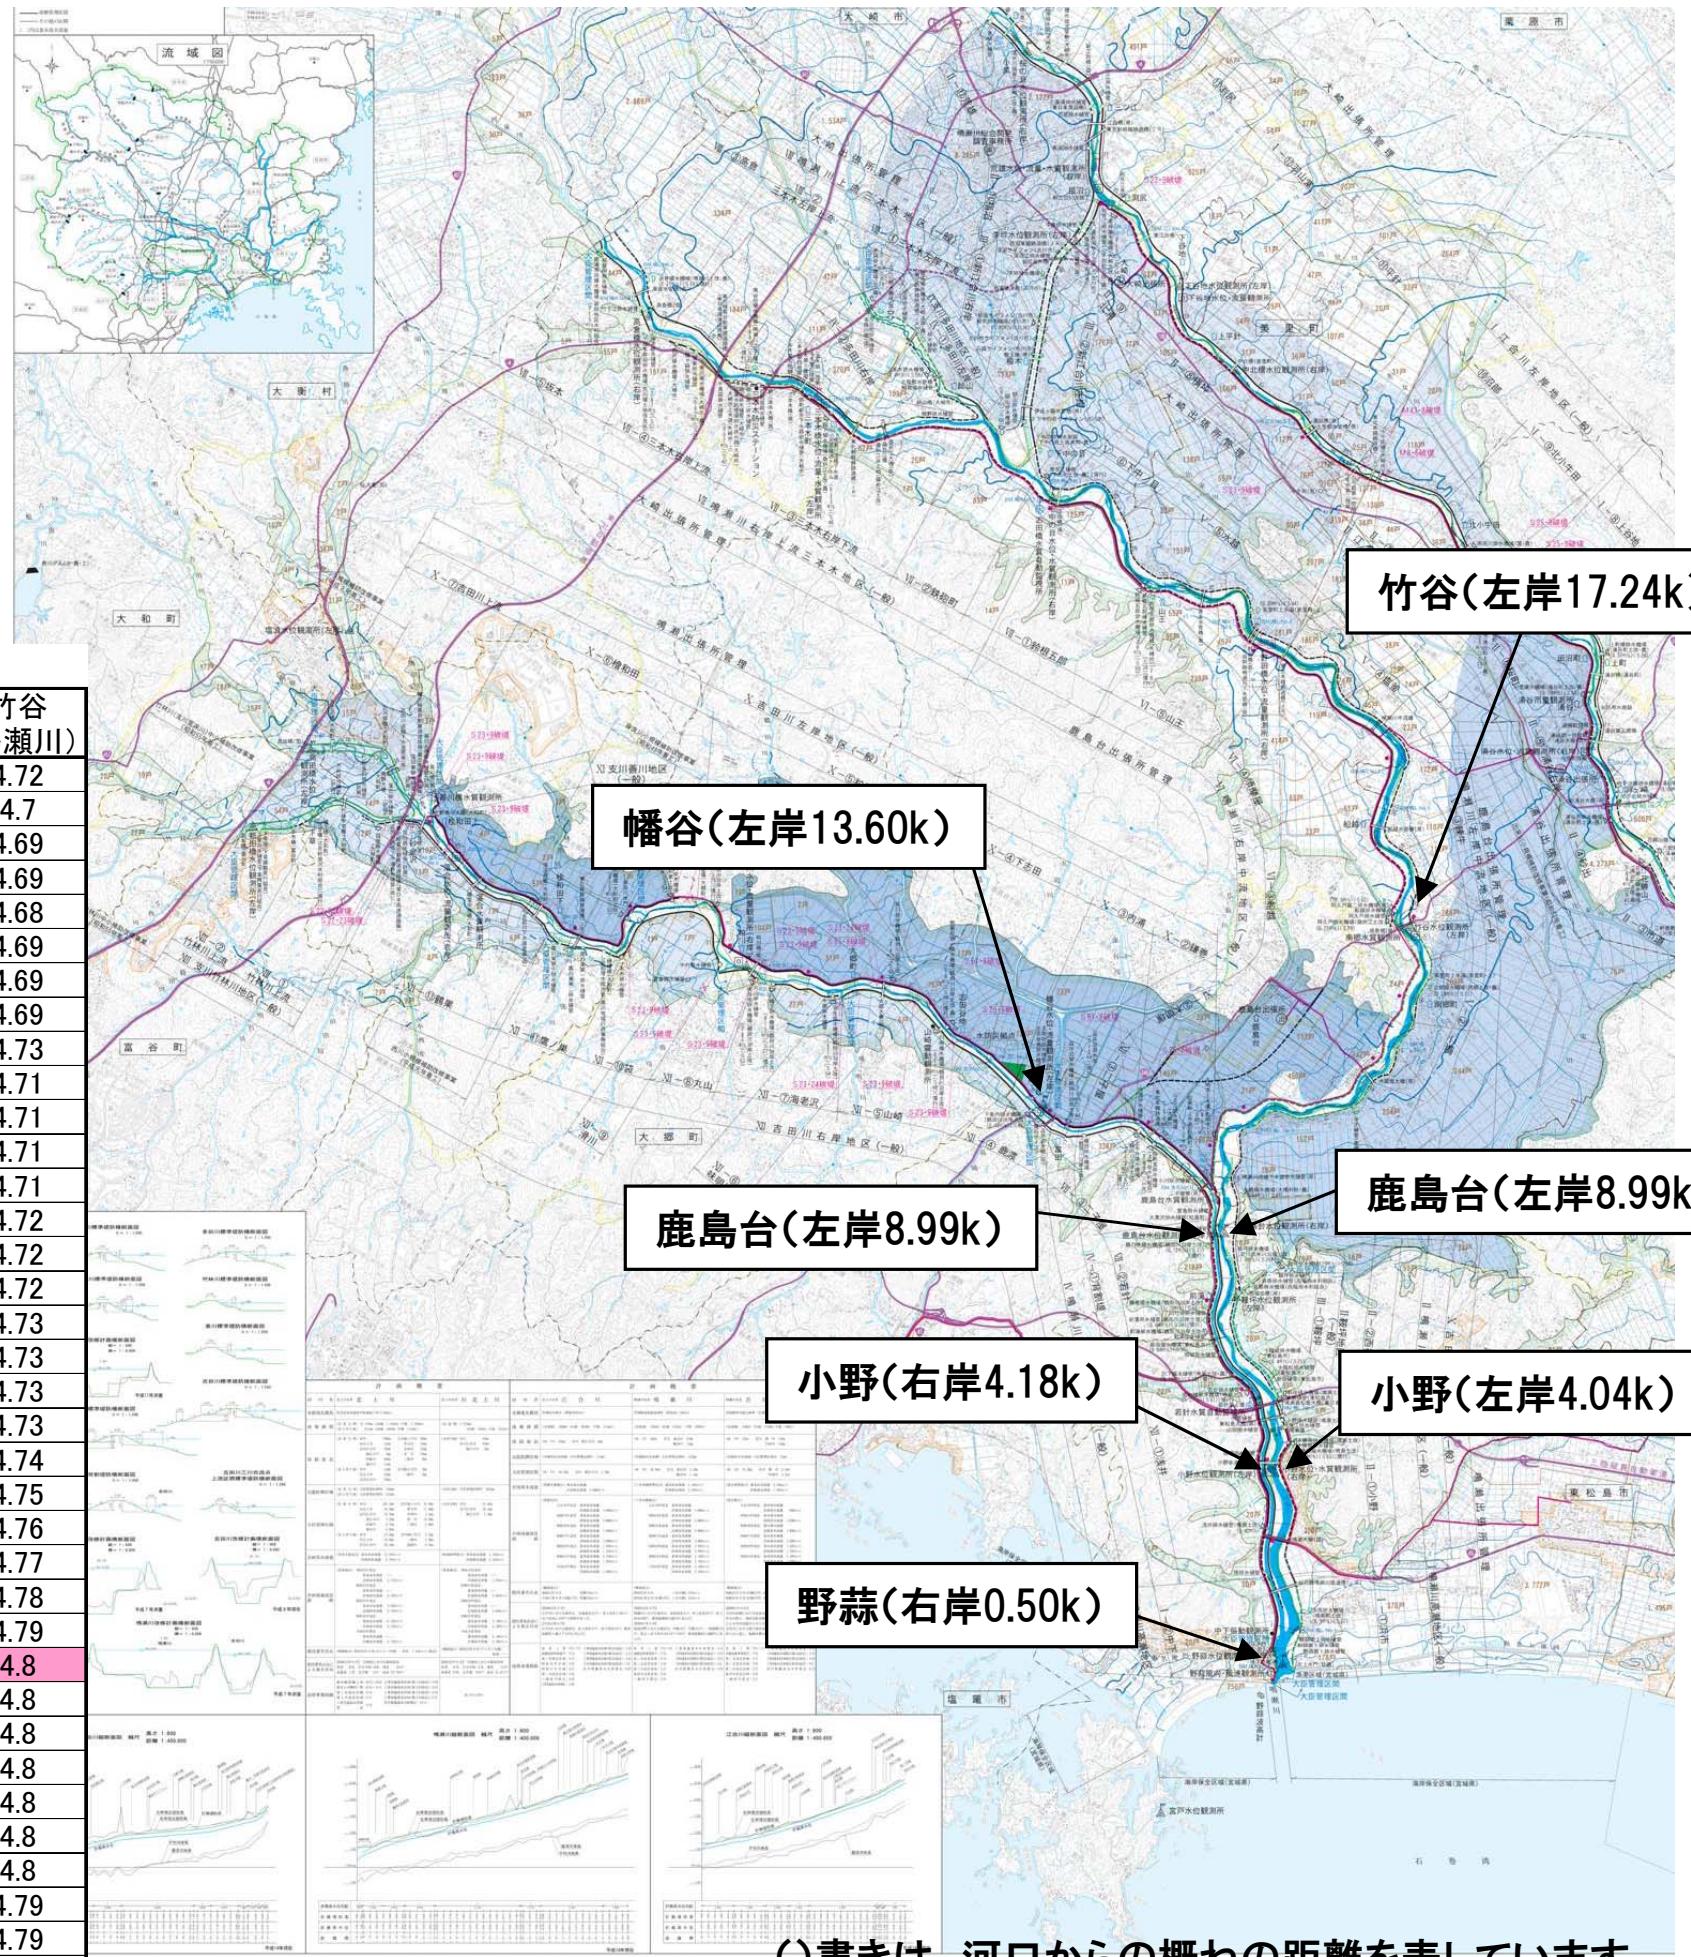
流域図

竹谷(左岸17.24k)

幡谷(左岸13.60k)

鹿島台(左岸8.99k)

鹿島台(左岸8.99k)

小野(右岸4.18k)

小野(左岸4.04k)

野蒜(右岸0.50k)

| 竹谷 瀬川) |
|---|
| 4.72 |
| 4.7 |
| 4.69 |
| 4.69 |
| 4.68 |
| 4.69 |
| 4.69 |
| 4.69 |
| 4.73 |
| 4.71 |
| 4.71 |
| 4.71 |
| 4.71 |
| 4.72 |
| 4.72 |
| 4.72 |
| 4.73 |
| 4.73 |
| 4.73 |
| 4.73 |
| 4.74 |
| 4.75 |
| 4.76 |
| 4.77 |
| 4.78 |
| 4.79 |
| 4.8 |
| 4.8 |
| 4.8 |
| 4.8 |
| 4.8 |
| 4.8 |
| 4.8 |
| 4.79 |
| 4.79 |

大崎市

東松島市

大衡村

大和町

富谷町

大郷町

美里町

塩竈市

()書きは、河口からの概ねの距離を表しています。